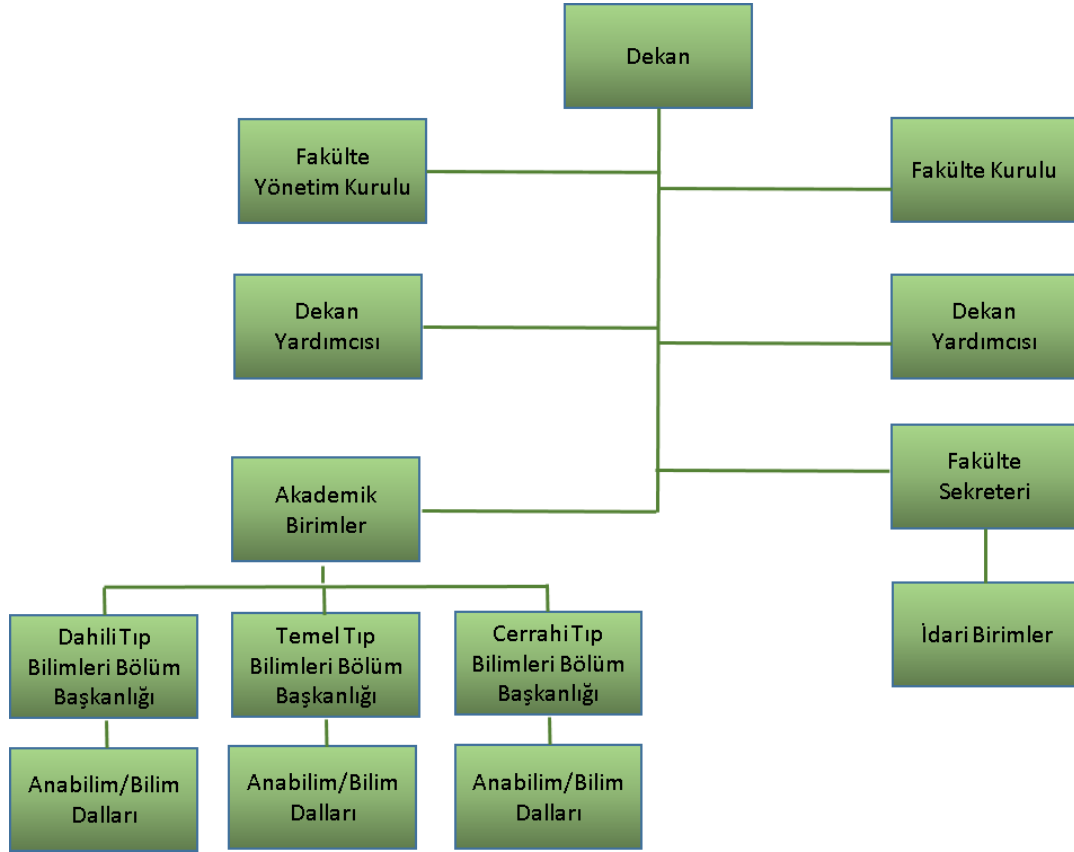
Dekan

Fakülte Yönetim Kurulu

Fakülte Kurulu

Dekan Yardımcısı

Dekan Yardımcısı

Akademik Birimler

Fakülte Sekreteri

İdari Birimler

Dahili Tıp Bilimleri Bölüm Başkanlığı

Temel Tıp Bilimleri Bölüm Başkanlığı

Cerrahi Tıp Bilimleri Bölüm Başkanlığı

Anabilim/Bilim Dalları

Anabilim/Bilim Dalları

Anabilim/Bilim Dalları